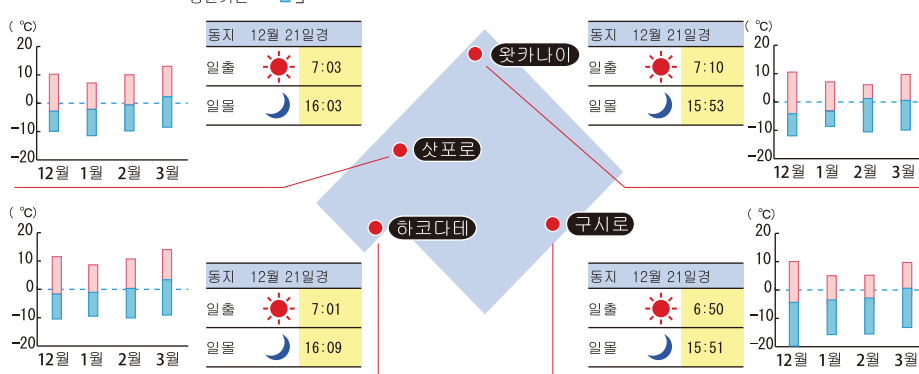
(℃)
20
10
0
−10
−20
12월 1월 2월 3월

| 동지 | 12월 21일경 |
|---|---|
| 일출 | 7:03 |
| 일몰 | 16:03 |

왓카나이

| 동지 | 12월 21일경 |
|---|---|
| 일출 | 7:10 |
| 일몰 | 15:53 |

(℃)
20
10
0
−10
−20
12월 1월 2월 3월

삿포로

하코다테

구시로

(℃)
20
10
0
−10
−20
12월 1월 2월 3월

| 동지 | 12월 21일경 |
|---|---|
| 일출 | 7:01 |
| 일몰 | 16:09 |

| 동지 | 12월 21일경 |
|---|---|
| 일출 | 6:50 |
| 일몰 | 15:51 |

(℃)
20
10
0
−10
−20
12월 1월 2월 3월